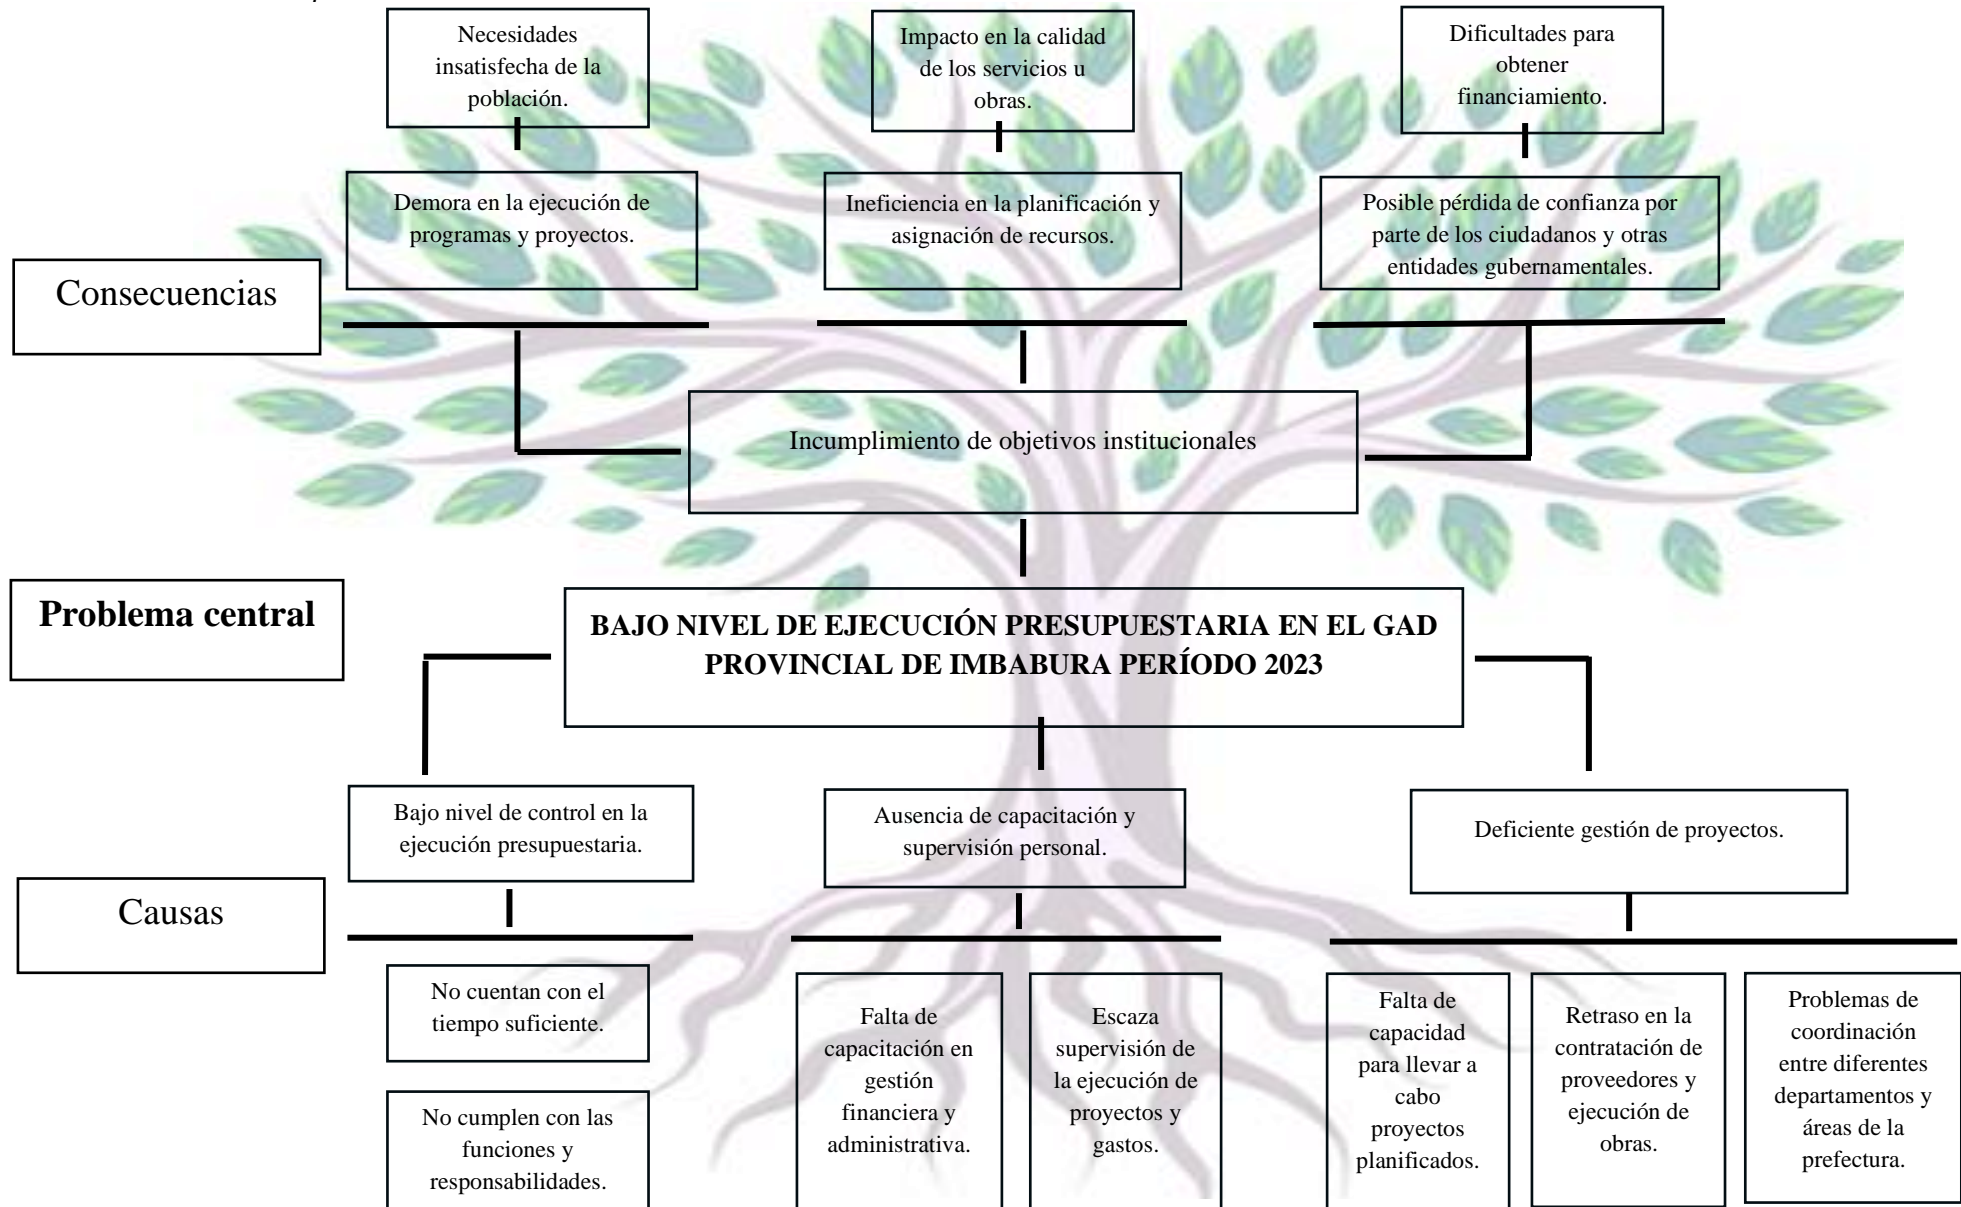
Necesidades insatisfecha de la población.

Impacto en la calidad de los servicios u obras.

Dificultades para obtener financiamiento.

Demora en la ejecución de programas y proyectos.

Ineficiencia en la planificación y asignación de recursos.

Posible pérdida de confianza por parte de los ciudadanos y otras entidades gubernamentales.

Consecuencias

Incumplimiento de objetivos institucionales

Problema central

**BAJO NIVEL DE EJECUCIÓN PRESUPUESTARIA EN EL GAD PROVINCIAL DE IMBABURA PERÍODO 2023**

Bajo nivel de control en la ejecución presupuestaria.

Ausencia de capacitación y supervisión personal.

Deficiente gestión de proyectos.

Causas

No cuentan con el tiempo suficiente.

No cumplen con las funciones y responsabilidades.

Falta de capacitación en gestión financiera y administrativa.

Escaza supervisión de la ejecución de proyectos y gastos.

Falta de capacidad para llevar a cabo proyectos planificados.

Retraso en la contratación de proveedores y ejecución de obras.

Problemas de coordinación entre diferentes departamentos y áreas de la prefectura.